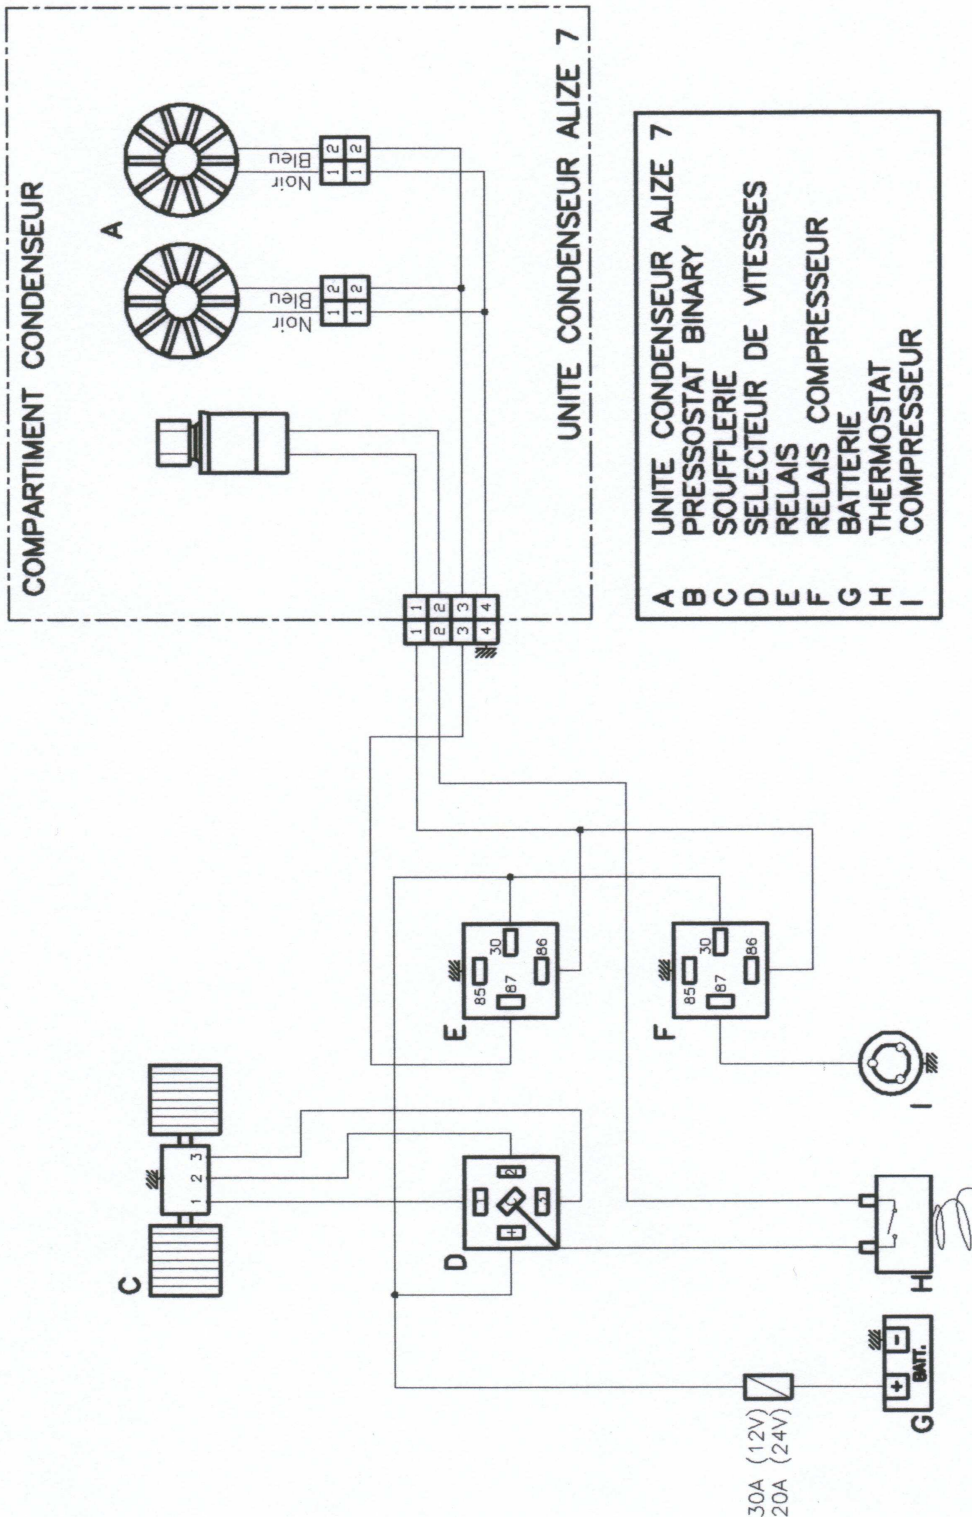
COMPARTIMENT CONDENSEUR

UNITE CONDENSEUR ALIZE 7

A

Noir Bleu
1 2
1 2

Noir Bleu
1 2
1 2

1 1
2 2
3 3
4 4

| A | UNITE CONDENSEUR ALIZE 7 |
|---|---|
| B | PRESSOSTAT BINARY |
| C | SOUFFLERIE |
| D | SELECTEUR DE VITESSES |
| E | RELAIS |
| F | RELAIS COMPRESSEUR |
| G | BATTERIE |
| H | THERMOSTAT |
| I | COMPRESSEUR |

C
1 2 3

D
0 1 2 3

E
85 30 87 86

F
85 30 87 86

I

H

G
BATT.
+ -

30A (12V)
20A (24V)